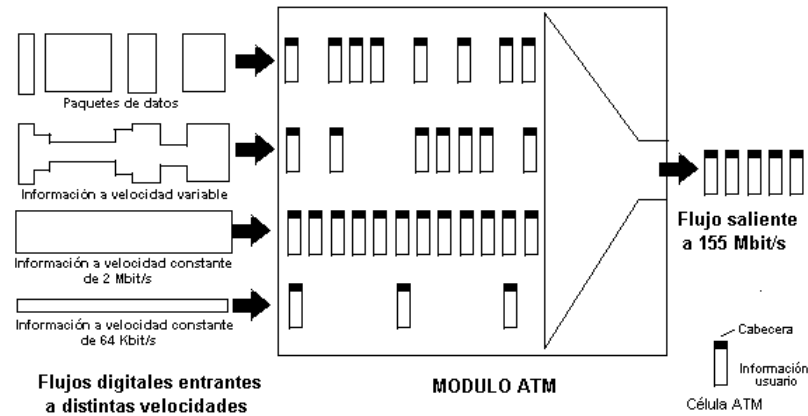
Paquetes de datos

Información a velocidad variable

Información a velocidad constante de 2 Mbit/s

Información a velocidad constante de 64 Kbit/s

Flujos digitales entrantes a distintas velocidades

MODULO ATM

Flujo saliente a 155 Mbit/s

Cabecera

Información usuario

Célula ATM